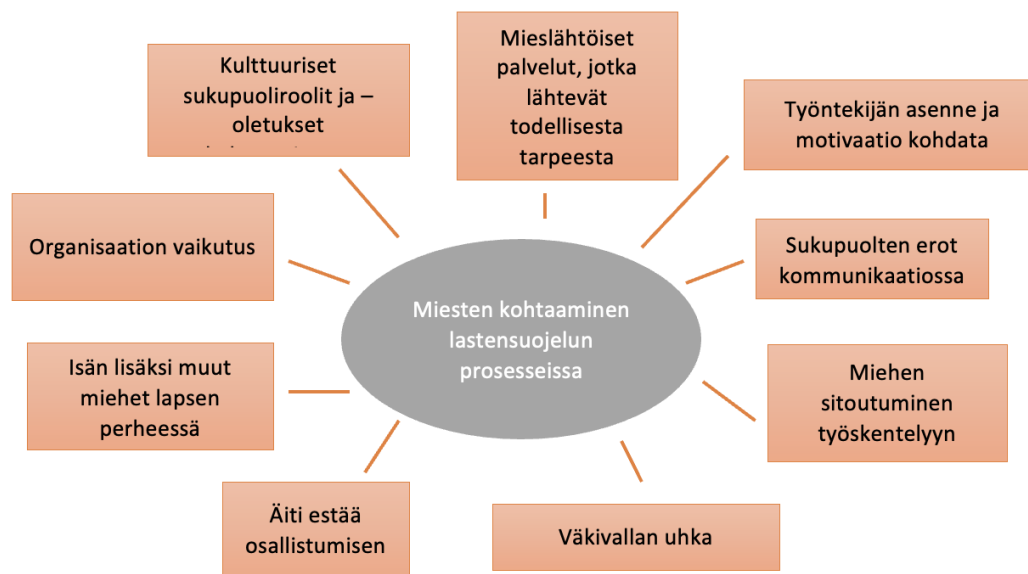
Kulttuuriset sukupuoliroolit ja –oletukset

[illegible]

Mieslähtöiset palvelut, jotka lähtevät todellisesta tarpeesta

Työntekijän asenne ja motivaatio kohdata

Organisaation vaikutus

Sukupuolten erot kommunikaatiossa

Miesten kohtaaminen lastensuojelun prosesseissa

Isän lisäksi muut miehet lapsen perheessä

Miehen sitoutuminen työskentelyyn

Äiti estää osallistumisen

Väkivallan uhka